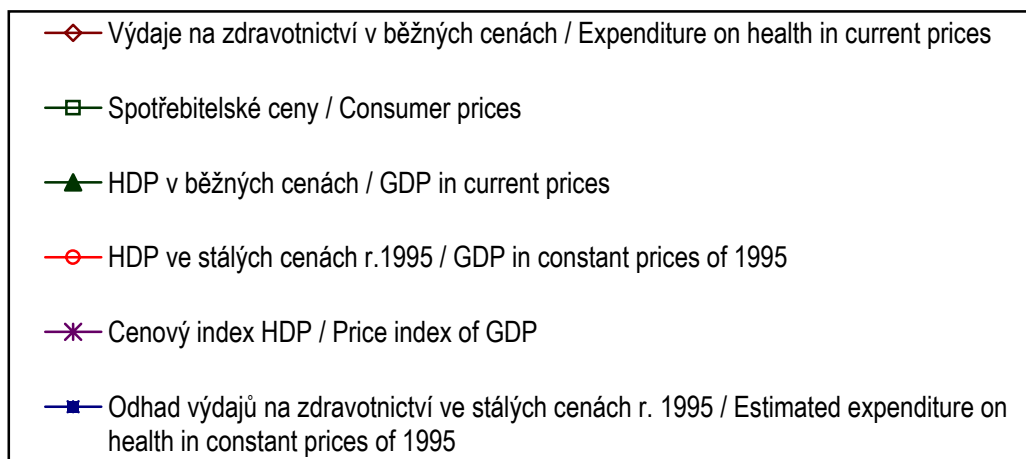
Výdaje na zdravotnictví v běžných cenách / Expenditure on health in current prices

Spotřebitelské ceny / Consumer prices

HDP v běžných cenách / GDP in current prices

HDP ve stálých cenách r.1995 / GDP in constant prices of 1995

Cenový index HDP / Price index of GDP

Odhad výdajů na zdravotnictví ve stálých cenách r. 1995 / Estimated expenditure on health in constant prices of 1995